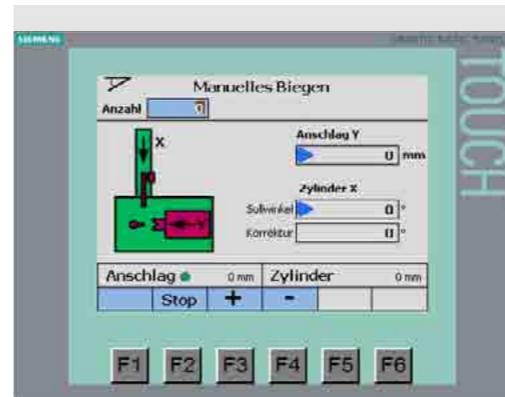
SIEMENS
SIMATIC PANEL TOUCH
TOUCH

Manuelles Biegen
Anzahl 0

X
Y

Anschlag Y
0 mm

Zylinder X
Sollwinkel 0 °
Korrektur 0 °

Anschlag 0 mm Zylinder 0 mm

| | Stop | + | - | | |
|---|---|---|---|---|---|

F1 F2 F3 F4 F5 F6